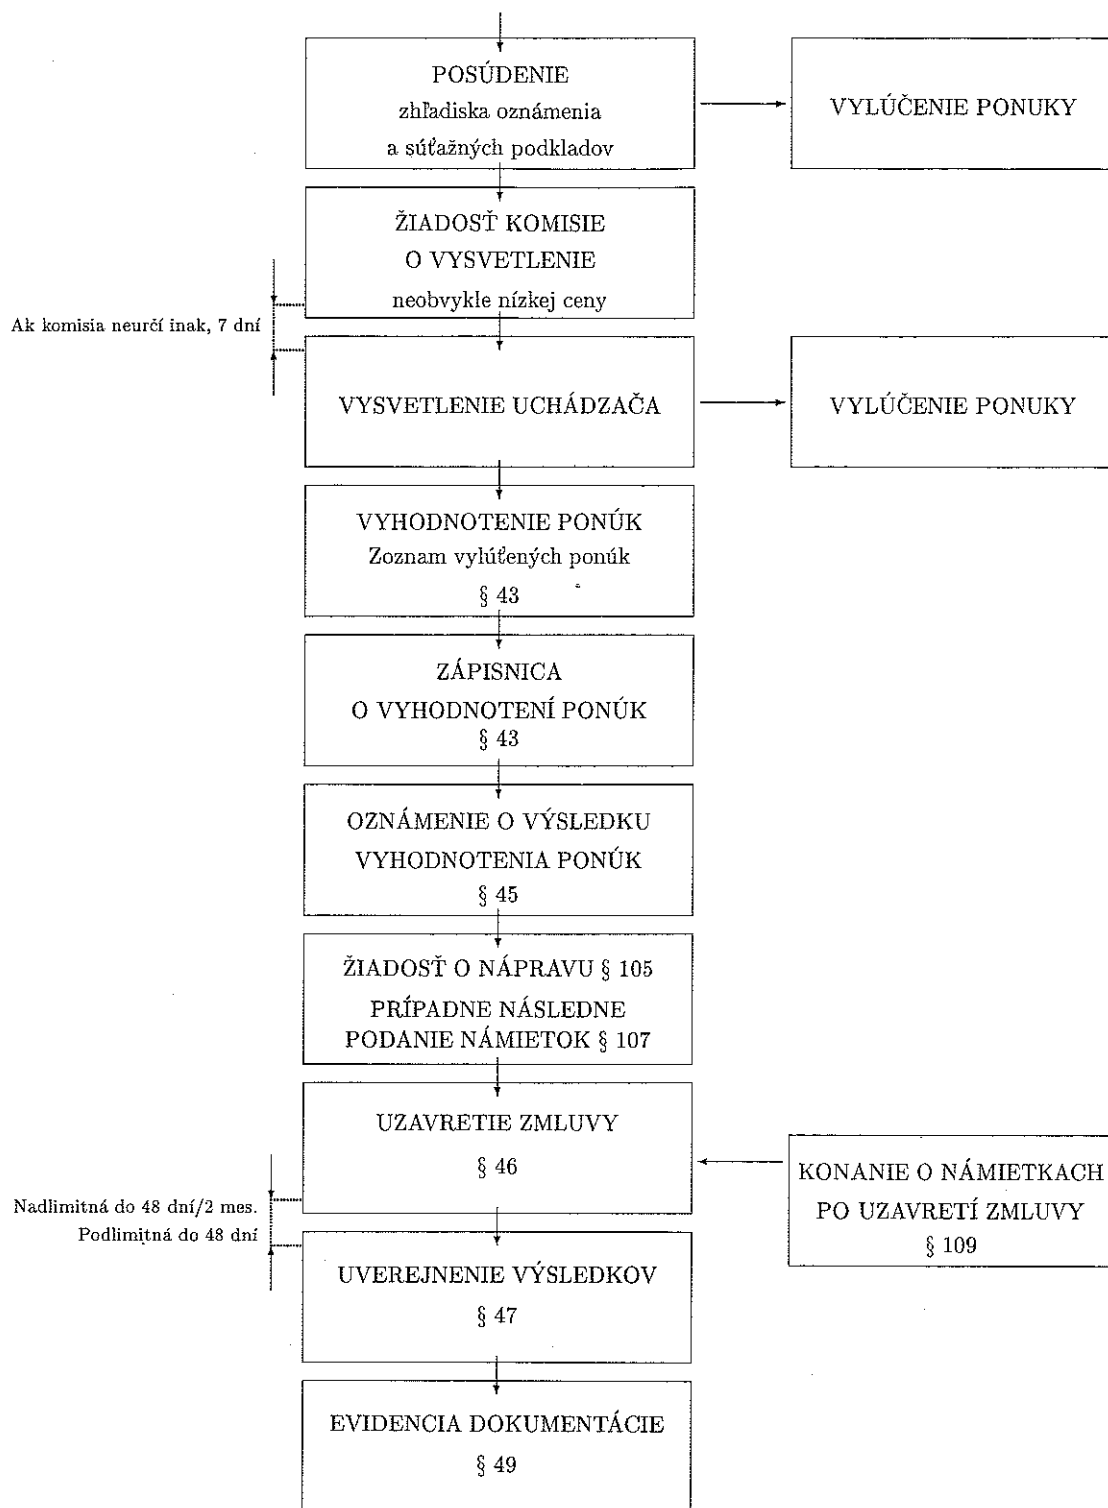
POSÚDENIE
zhľadiska oznámenia
a súťažných podkladov

VYLÚČENIE PONUKY

ŽIADOSŤ KOMISIE
O VYSVETLENIE
neobvykle nízkej ceny

Ak komisia neurčí inak, 7 dní

VYSVETLENIE UCHÁDZAČA

VYLÚČENIE PONUKY

VYHODNOTENIE PONÚK
Zoznam vylúčených ponúk
§ 43

ZÁPISNICA
O VYHODNOTENÍ PONÚK
§ 43

OZNÁMENIE O VÝSLEDKU
VYHODNOTENIA PONÚK
§ 45

ŽIADOSŤ O NÁPRAVU § 105
PRÍPADNE NÁSLEDNE
PODANIE NÁMIETOK § 107

UZAVRETIE ZMLUVY
§ 46

KONANIE O NÁMIETKACH
PO UZAVRETÍ ZMLUVY
§ 109

Nadlimitná do 48 dní/2 mes.
Podlimitná do 48 dní

UVEREJNENIE VÝSLEDKOV
§ 47

EVIDENCIA DOKUMENTÁCIE
§ 49